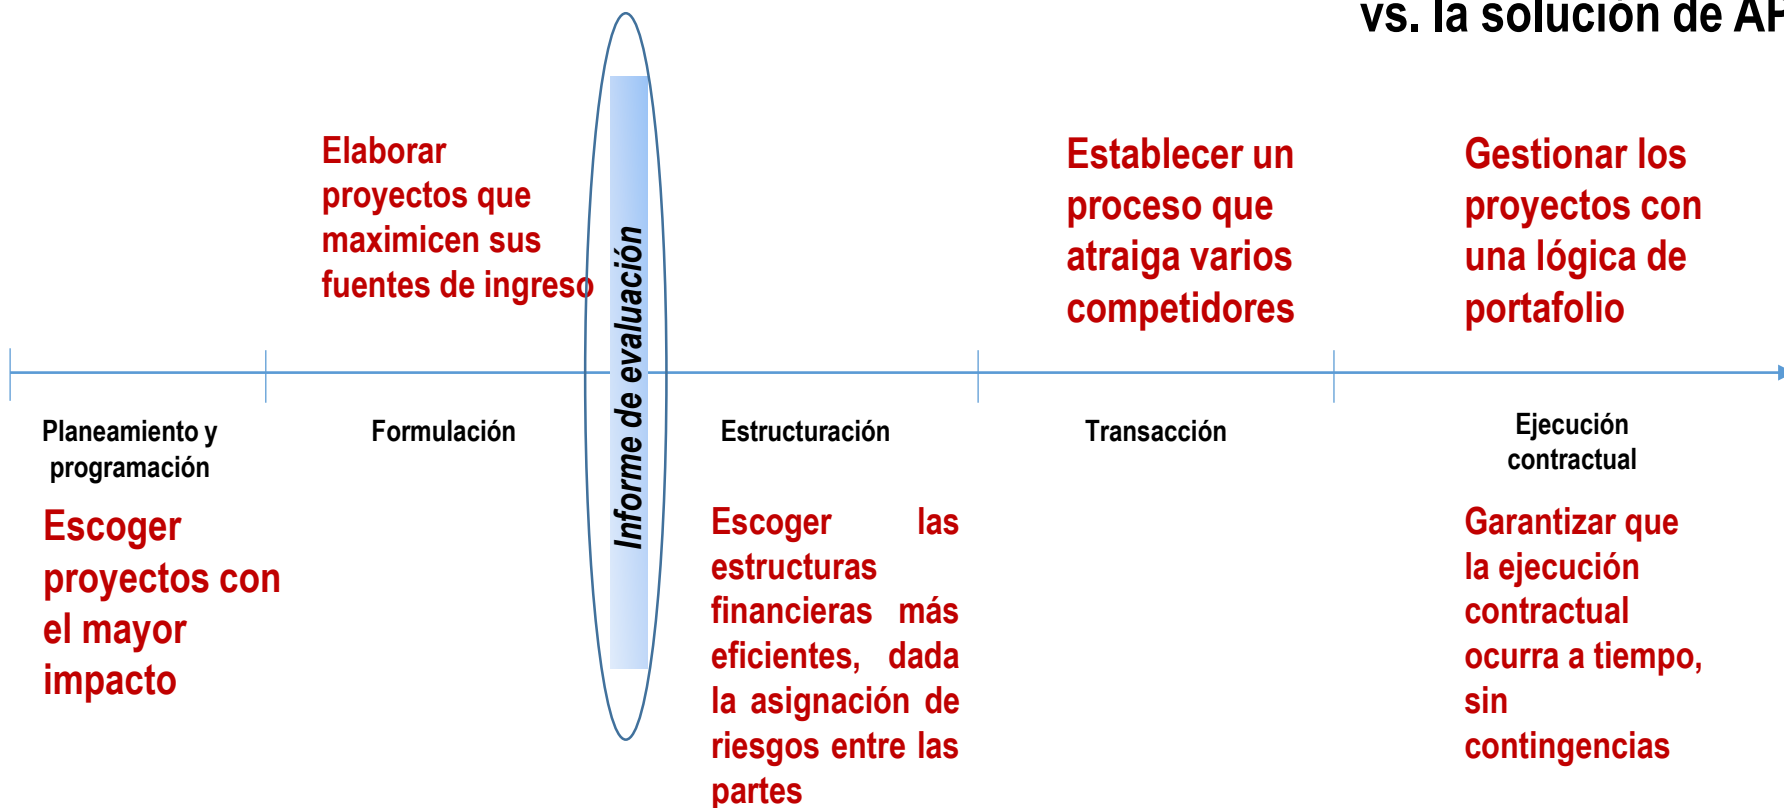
vs. la solución de AP

Elaborar proyectos que maximicen sus fuentes de ingreso

Informe de evaluación

Establecer un proceso que atraiga varios competidores

Gestionar los proyectos con una lógica de portafolio

Planeamiento y programación

Formulación

Estructuración

Transacción

Ejecución contractual

Escoger proyectos con el mayor impacto

Escoger las estructuras financieras más eficientes, dada la asignación de riesgos entre las partes

Garantizar que la ejecución contractual ocurra a tiempo, sin contingencias